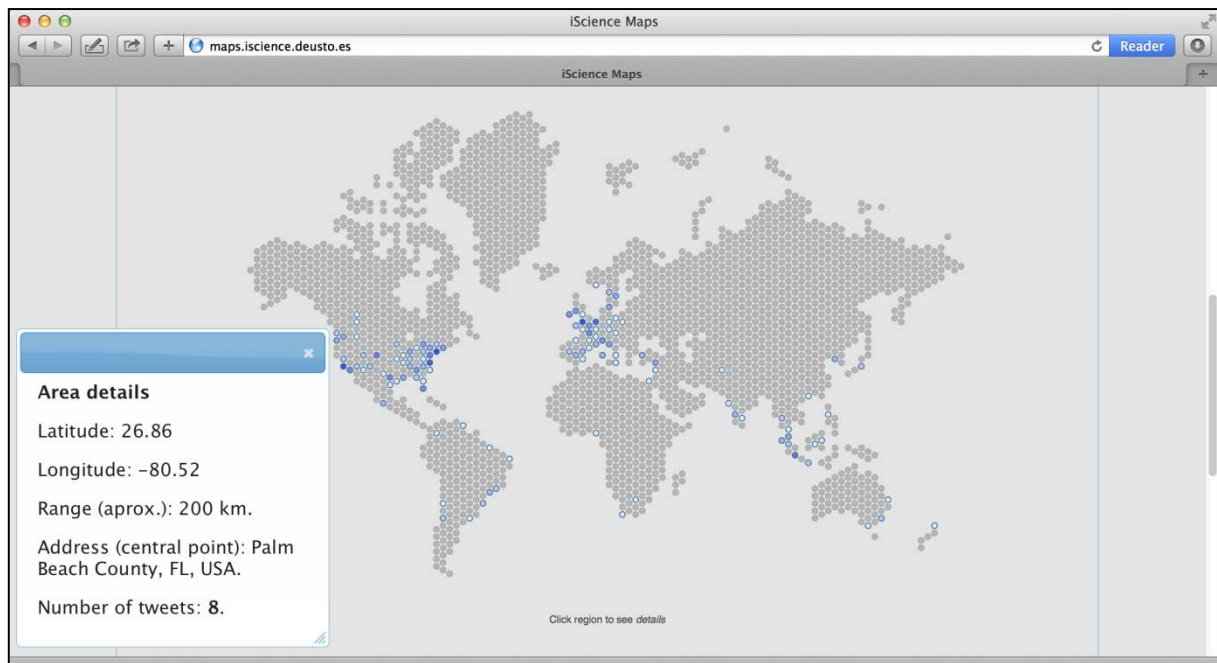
iScience Maps

maps.iscience.deusto.es

Reader

iScience Maps

×

Area details

Latitude: 26.86

Longitude: -80.52

Range (aprox.): 200 km.

Address (central point): Palm Beach County, FL, USA.

Number of tweets: **8**.

Click region to see *details*